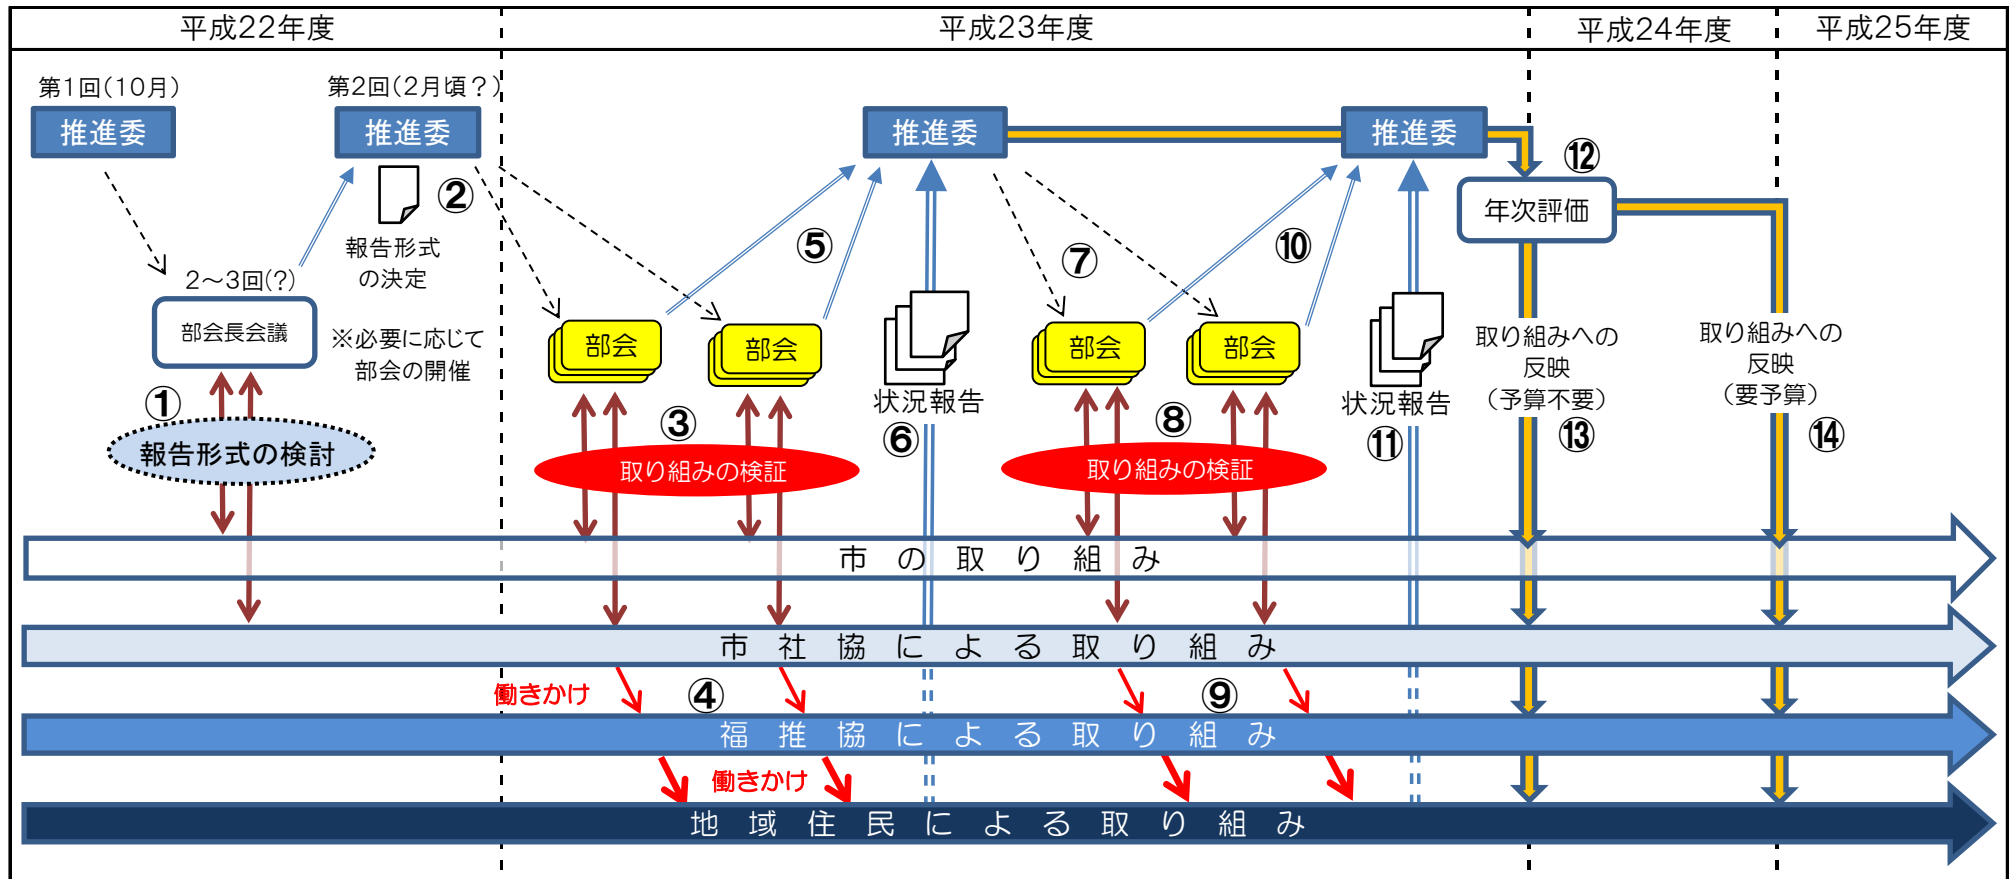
| 平成22年度 | 平成23年度 | 平成24年度 | 平成25年度 |
|---|---|---|---|

第1回(10月)
推進委

第2回(2月頃？)
推進委

②
報告形式の決定

2～3回(?)
部会長会議

※必要に応じて部会の開催

①
報告形式の検討

推進委

推進委

⑤
部会
部会
③
取り組みの検証

状況報告
⑥

⑦
⑩
部会
部会
⑧
取り組みの検証

状況報告
⑪

⑫
年次評価

取り組みへの反映
（予算不要）
⑬

取り組みへの反映
（要予算）
⑭

市 の 取 り 組 み

市 社 協 に よ る 取 り 組 み

働きかけ
④
⑨

福 推 協 に よ る 取 り 組 み

働きかけ

地 域 住 民 に よ る 取 り 組 み